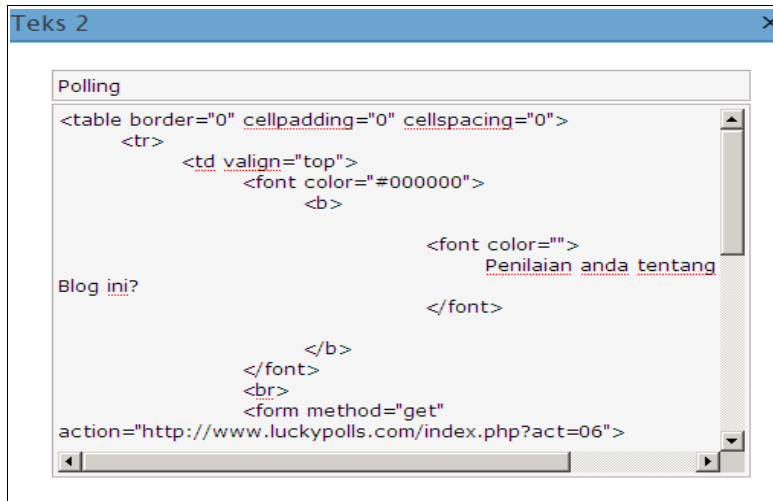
Teks 2

Polling

<table border="0" cellpadding="0" cellspacing="0">
<tr>
<td valign="top">
<font color="#000000">
<b>

<font color="">
Penilaian anda tentang Blog ini?
</font>

</b>
</font>
<br>
<form method="get" action="http://www.luckypolls.com/index.php?act=06">